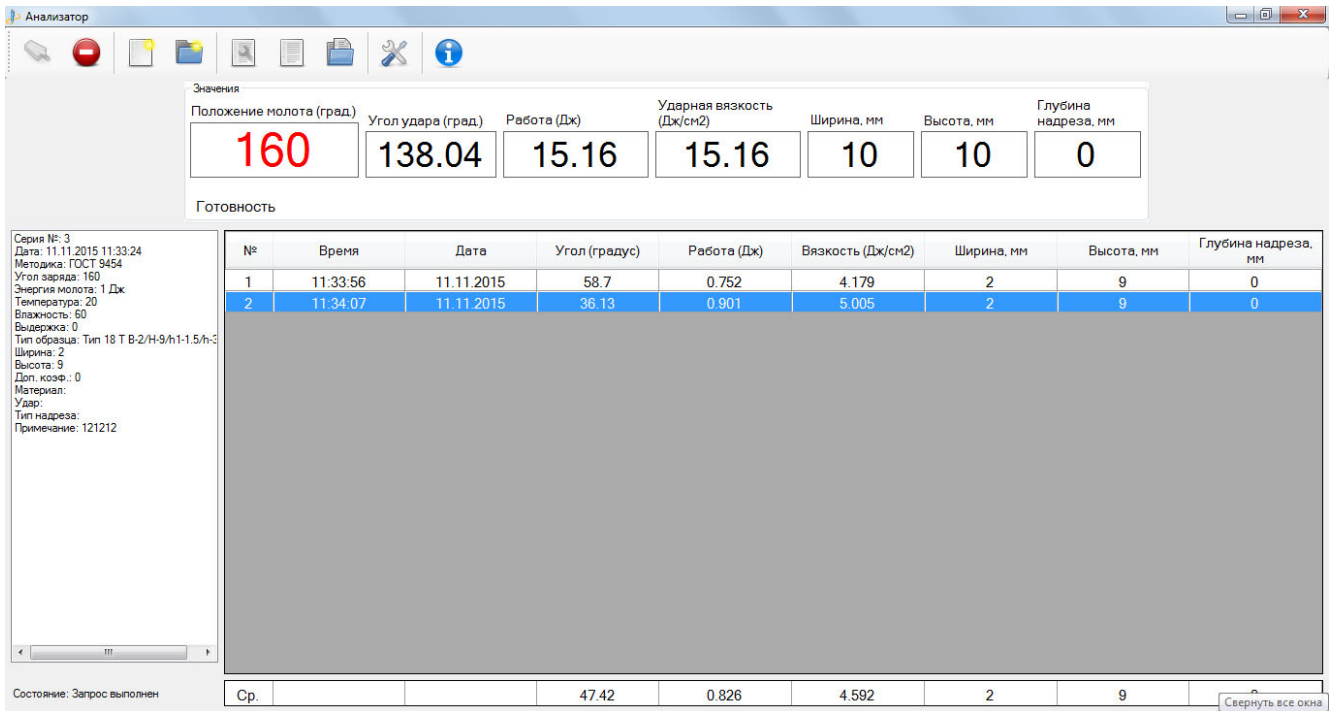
Анализатор

Значения

Положение молота (град.)
160

Угол удара (град.)
138.04

Работа (Дж)
15.16

Ударная вязкость (Дж/см2)
15.16

Ширина, мм
10

Высота, мм
10

Глубина надреза, мм
0

Готовность

Серия №: 3
Дата: 11.11.2015 11:33:24
Методика: ГОСТ 9454
Угол заряда: 160
Энергия молота: 1 Дж
Температура: 20
Влажность: 60
Выдержка: 0
Тип образца: Тип 18 Т В-2/Н-9/h1-1.5/h-3
Ширина: 2
Высота: 9
Доп. коэф.: 0
Материал:
Удар:
Тип надреза:
Примечание: 121212

| № | Время | Дата | Угол (градус) | Работа (Дж) | Вязкость (Дж/см2) | Ширина, мм | Высота, мм | Глубина надреза, мм |
|---|---|---|---|---|---|---|---|---|
| 1 | 11:33:56 | 11.11.2015 | 58.7 | 0.752 | 4.179 | 2 | 9 | 0 |
| 2 | 11:34:07 | 11.11.2015 | 36.13 | 0.901 | 5.005 | 2 | 9 | 0 |

Состояние: Запрос выполнен

| Ср. | | | 47.42 | 0.826 | 4.592 | 2 | 9 | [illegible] |

Свернуть все окна